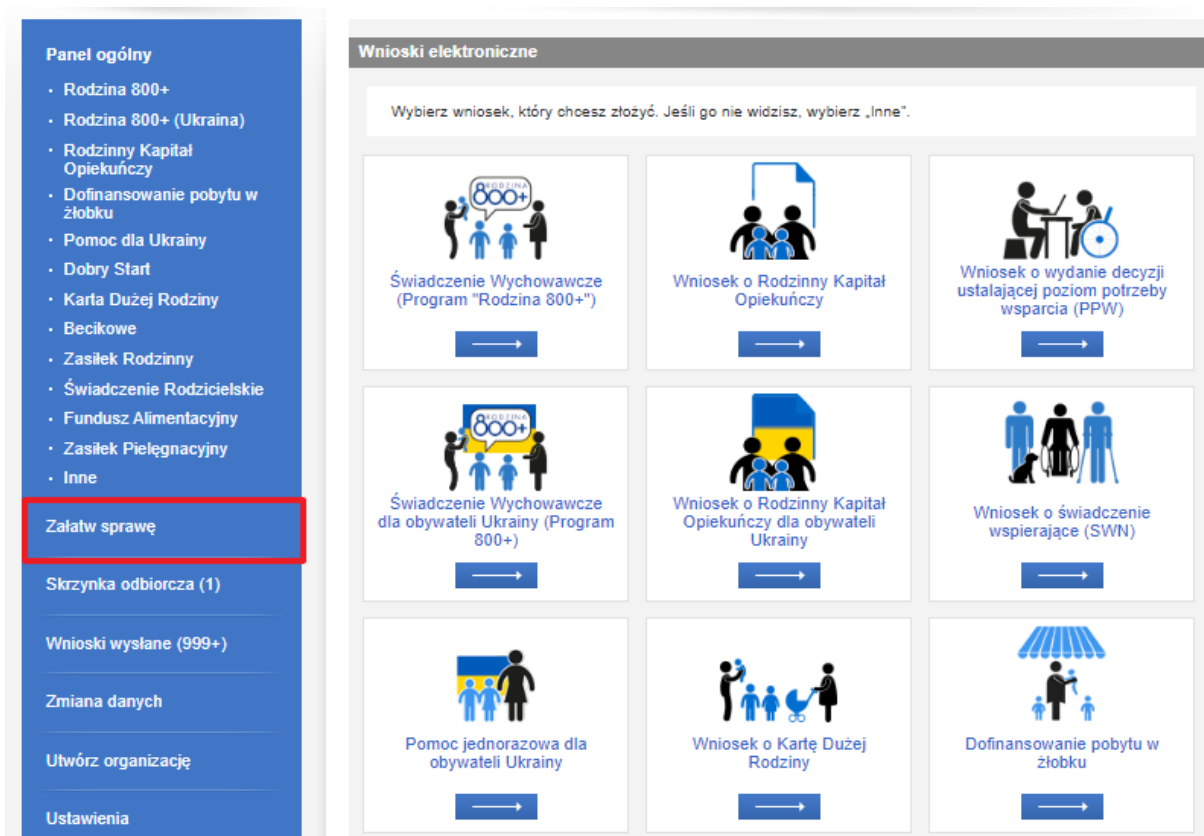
Panel ogólny

- Rodzina 800+
- Rodzina 800+ (Ukraina)
- Rodzinny Kapitał Opiekuńczy
- Dofinansowanie pobytu w żłobku
- Pomoc dla Ukrainy
- Dobry Start
- Karta Dużej Rodziny
- Becikowe
- Zasiłek Rodzinny
- Świadczenie Rodzicielskie
- Fundusz Alimentacyjny
- Zasiłek Pielęgnacyjny
- Inne

Załatw sprawę

Skrzynka odbiorcza (1)

Wnioski wysłane (999+)

Zmiana danych

Utwórz organizację

Ustawienia

Wnioski elektroniczne

Wybierz wniosek, który chcesz złożyć. Jeśli go nie widzisz, wybierz „Inne".

RODZINA 800+

Świadczenie Wychowawcze (Program "Rodzina 800+")

Wniosek o Rodzinny Kapitał Opiekuńczy

Wniosek o wydanie decyzji ustalającej poziom potrzeby wsparcia (PPW)

RODZINA 800+

Świadczenie Wychowawcze dla obywateli Ukrainy (Program 800+)

Wniosek o Rodzinny Kapitał Opiekuńczy dla obywateli Ukrainy

Wniosek o świadczenie wspierające (SWN)

Pomoc jednorazowa dla obywateli Ukrainy

Wniosek o Kartę Dużej Rodziny

Dofinansowanie pobytu w żłobku